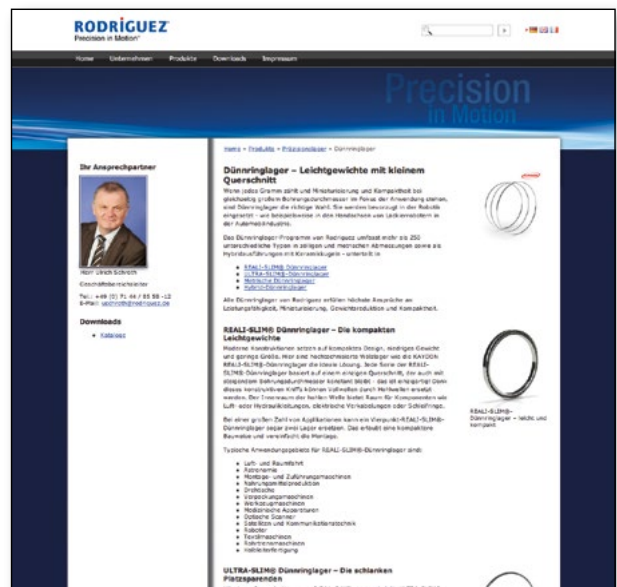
RODRIGUEZ
Precision in Motion

Home Unternehmen Produkte Downloads Impressum

Precision
in Motion

Ihr Ansprechpartner

Herr Ulrich Schroth
Geschäftsbereichsleiter
Tel.: +49 (0) 71 44 / 85 58 -12
E-Mail: uschroth@rodriguez.de

Downloads

• Kataloge

Home » Produkte » Präzisionslager » Dünnringlager

Dünnringlager – Leichtgewichte mit kleinem Querschnitt

Wenn jedes Gramm zählt und Miniaturisierung und Kompaktheit bei gleichzeitig großem Bohrungsdurchmesser im Fokus der Anwendung stehen, sind Dünnringlager die richtige Wahl. Sie werden bevorzugt in der Robotik eingesetzt – und beispielsweise in den Handschuhen von Lackierrobotern in der Automobilindustrie.

Das Dünnringlager-Programm von Rodriguez umfasst mehr als 250 unterschiedliche Typen in zolligen und metrischen Abmessungen sowie als Hybridausführungen mit Keramikkugeln – unterteilt in

• REALI-SLIM® Dünnringlager
• ULTRA-SLIM® Dünnringlager
• Metrische Dünnringlager
• Hybrid-Dünnringlager

Alle Dünnringlager von Rodriguez erfüllen höchste Ansprüche an Leistungsfähigkeit, Miniaturisierung, Gewichtsreduktion und Kompaktheit.

REALI-SLIM® Dünnringlager – Die kompakten Leichtgewichte

Moderne Konstruktionen setzen auf kompaktes Design, niedriges Gewicht und geringe Größe. Hier sind hochpräzise Wälzlager wie die KAYDON REALI-SLIM®-Dünnringlager die ideale Lösung. Jede Serie der REALI-SLIM®-Dünnringlager basiert auf einem einzigen Querschnitt, der auch mit steigendem Bohrungsdurchmesser konstant bleibt – das ist ein entscheidender Vorteil. Dieses konstruktiven Kniffs können Vollwellen durch Hohlwellen ersetzt werden. Der Innenraum der hohlen Welle bietet Raum für Komponenten wie Luft- oder Hydraulikleitungen, elektrische Verbindungen oder Schleifringe.

Bei einer großen Zahl von Applikationen kann ein Vierpunkt-REALI-SLIM®-Dünnringlager sogar zwei Lager ersetzen. Das erlaubt eine kompaktere Bauweise und vereinfacht die Montage.

REALI-SLIM®-Dünnringlager – leicht und kompakt

Typische Anwendungsgebiete für REALI-SLIM®-Dünnringlager sind:

• Luft- und Raumfahrt
• Astronomie
• Montage- und Zuführungsmaschinen
• Nahrungsmittelproduktion
• Drehtische
• Verpackungsmaschinen
• Werkzeugmaschinen
• Medizinische Apparaturen
• Optische Scanner
• Satelliten und Kommunikationstechnik
• Roboter
• Textilmaschinen
• Rohrbiegemaschinen
• Halbleiterfertigung

ULTRA-SLIM® Dünnringlager – Die schlanken Platzsparenden